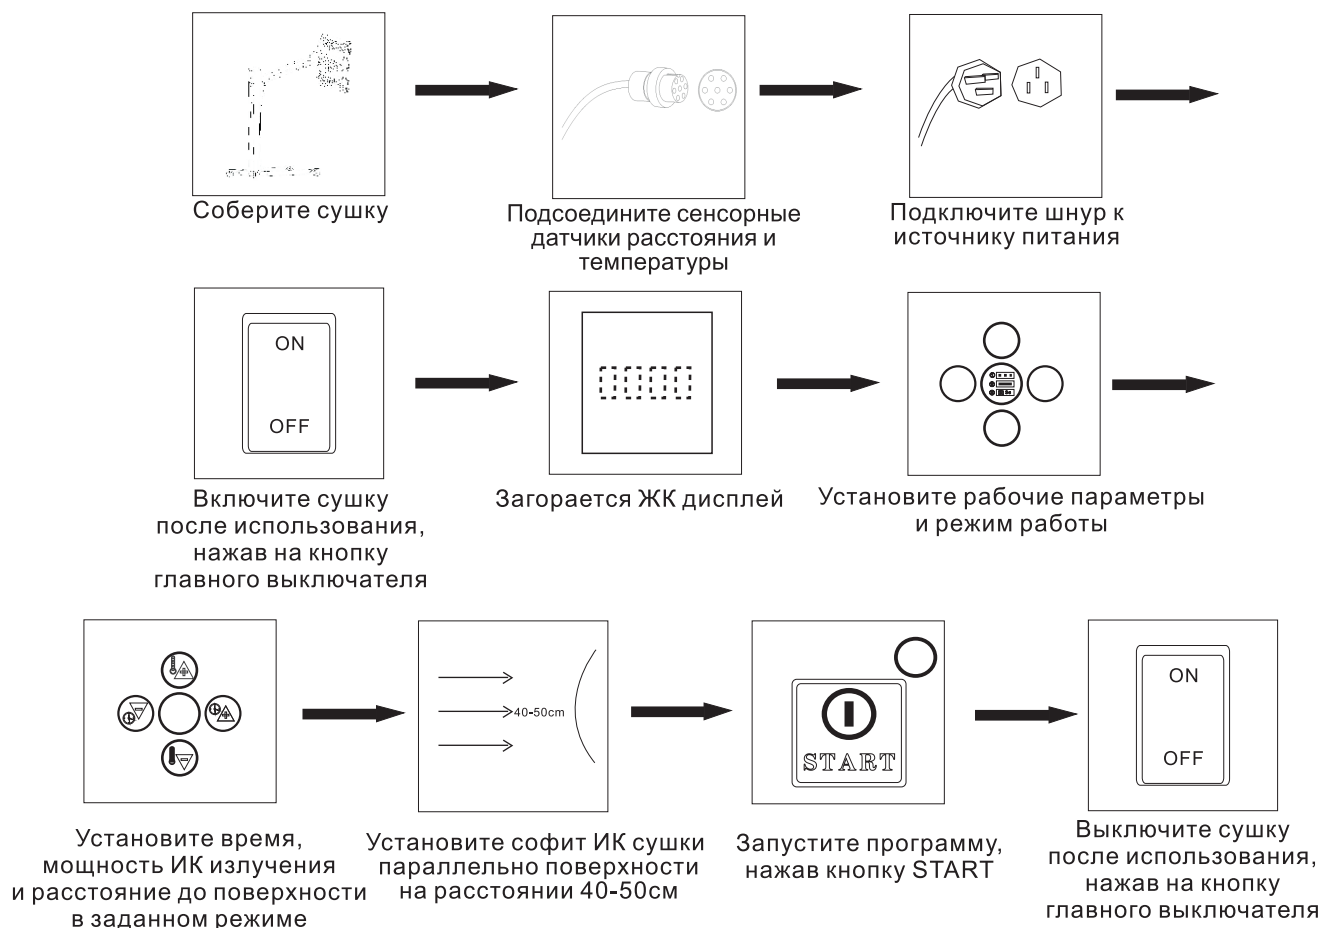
Соберите сушку

Подсоедините сенсорные датчики расстояния и температуры

Подключите шнур к источнику питания

ON
OFF

Включите сушку после использования, нажав на кнопку главного выключателя

0000

Загорается ЖК дисплей

Установите рабочие параметры и режим работы

Установите время, мощность ИК излучения и расстояние до поверхности в заданном режиме

40-50cm

Установите софит ИК сушки параллельно поверхности на расстоянии 40-50см

START

Запустите программу, нажав кнопку START

ON
OFF

Выключите сушку после использования, нажав на кнопку главного выключателя